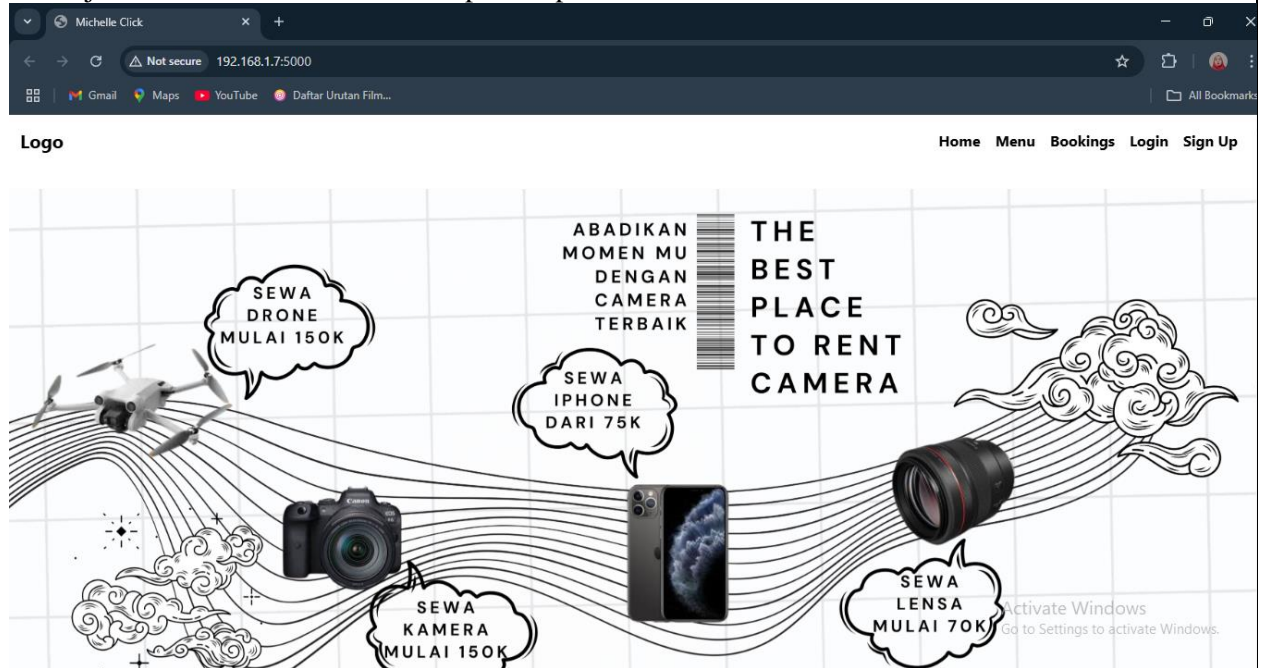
Michelle Click
Not secure 192.168.1.7:5000
Gmail Maps YouTube Daftar Urutan Film...
All Bookmarks

Logo

Home Menu Bookings Login Sign Up

ABADIKAN MOMEN MU DENGAN CAMERA TERBAIK

THE BEST PLACE TO RENT CAMERA

SEWA DRONE MULAI 150K

SEWA IPHONE DARI 75K

SEWA KAMERA MULAI 150K

SEWA LENSA MULAI 70K

Activate Windows
Go to Settings to activate Windows.